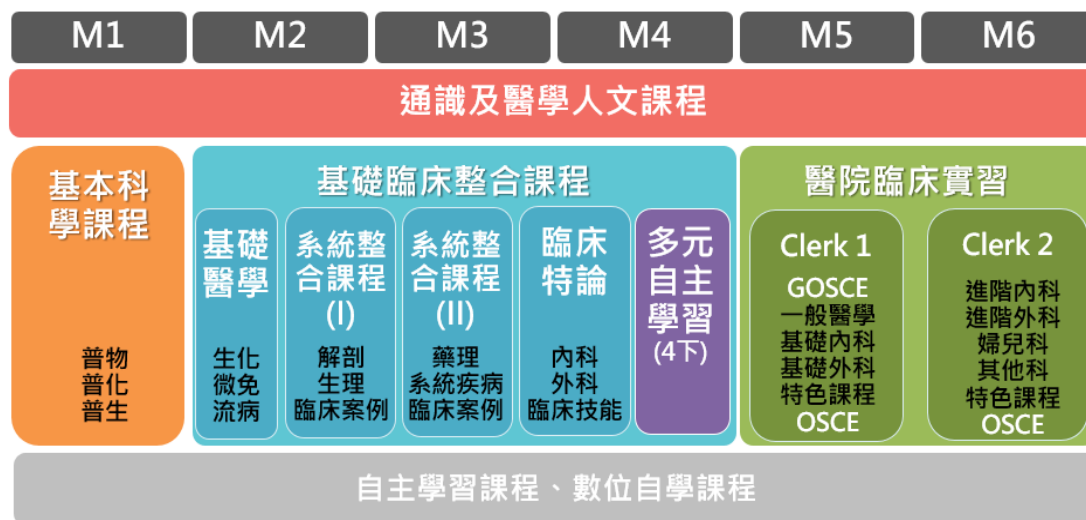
M1 M2 M3 M4 M5 M6

通識及醫學人文課程

基本科學課程

普物
普化
普生

基礎臨床整合課程

基礎醫學

生化
微免
流病

系統整合課程 (I)

解剖
生理
臨床案例

系統整合課程 (II)

藥理
系統疾病
臨床案例

臨床特論

內科
外科
臨床技能

多元自主學習 (4下)

醫院臨床實習

Clerk 1

GOSCE
一般醫學
基礎內科
基礎外科
特色課程
OSCE

Clerk 2

進階內科
進階外科
婦兒科
其他科
特色課程
OSCE

自主學習課程、數位自學課程